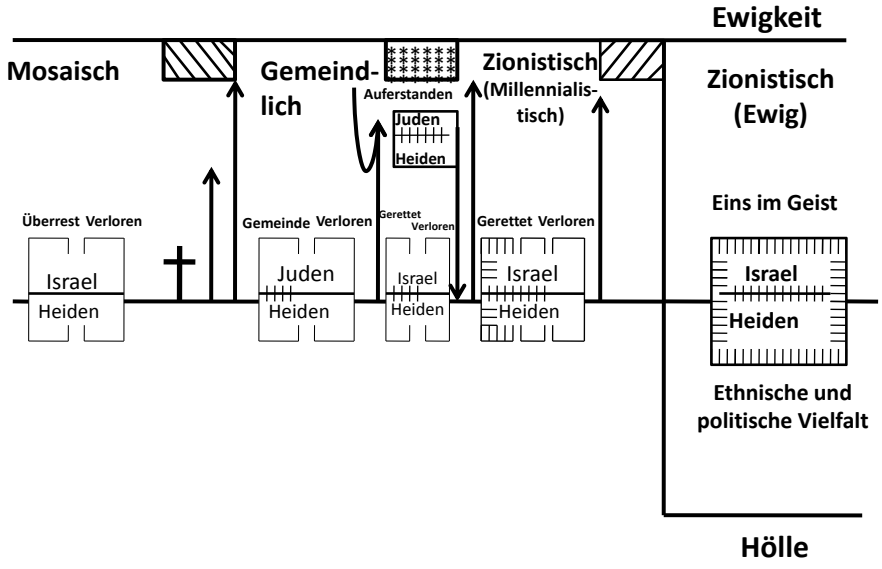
Ewigkeit

Mosaisch

Gemeindlich

Auferstanden

Zionistisch (Millennialistisch)

Zionistisch (Ewig)

Juden

Heiden

Eins im Geist

Überrest Verloren

Israel

Heiden

Gemeinde Verloren

Juden

Heiden

Gerettet Verloren

Israel

Heiden

Gerettet Verloren

Israel

Heiden

Israel

Heiden

Ethnische und politische Vielfalt

Hölle